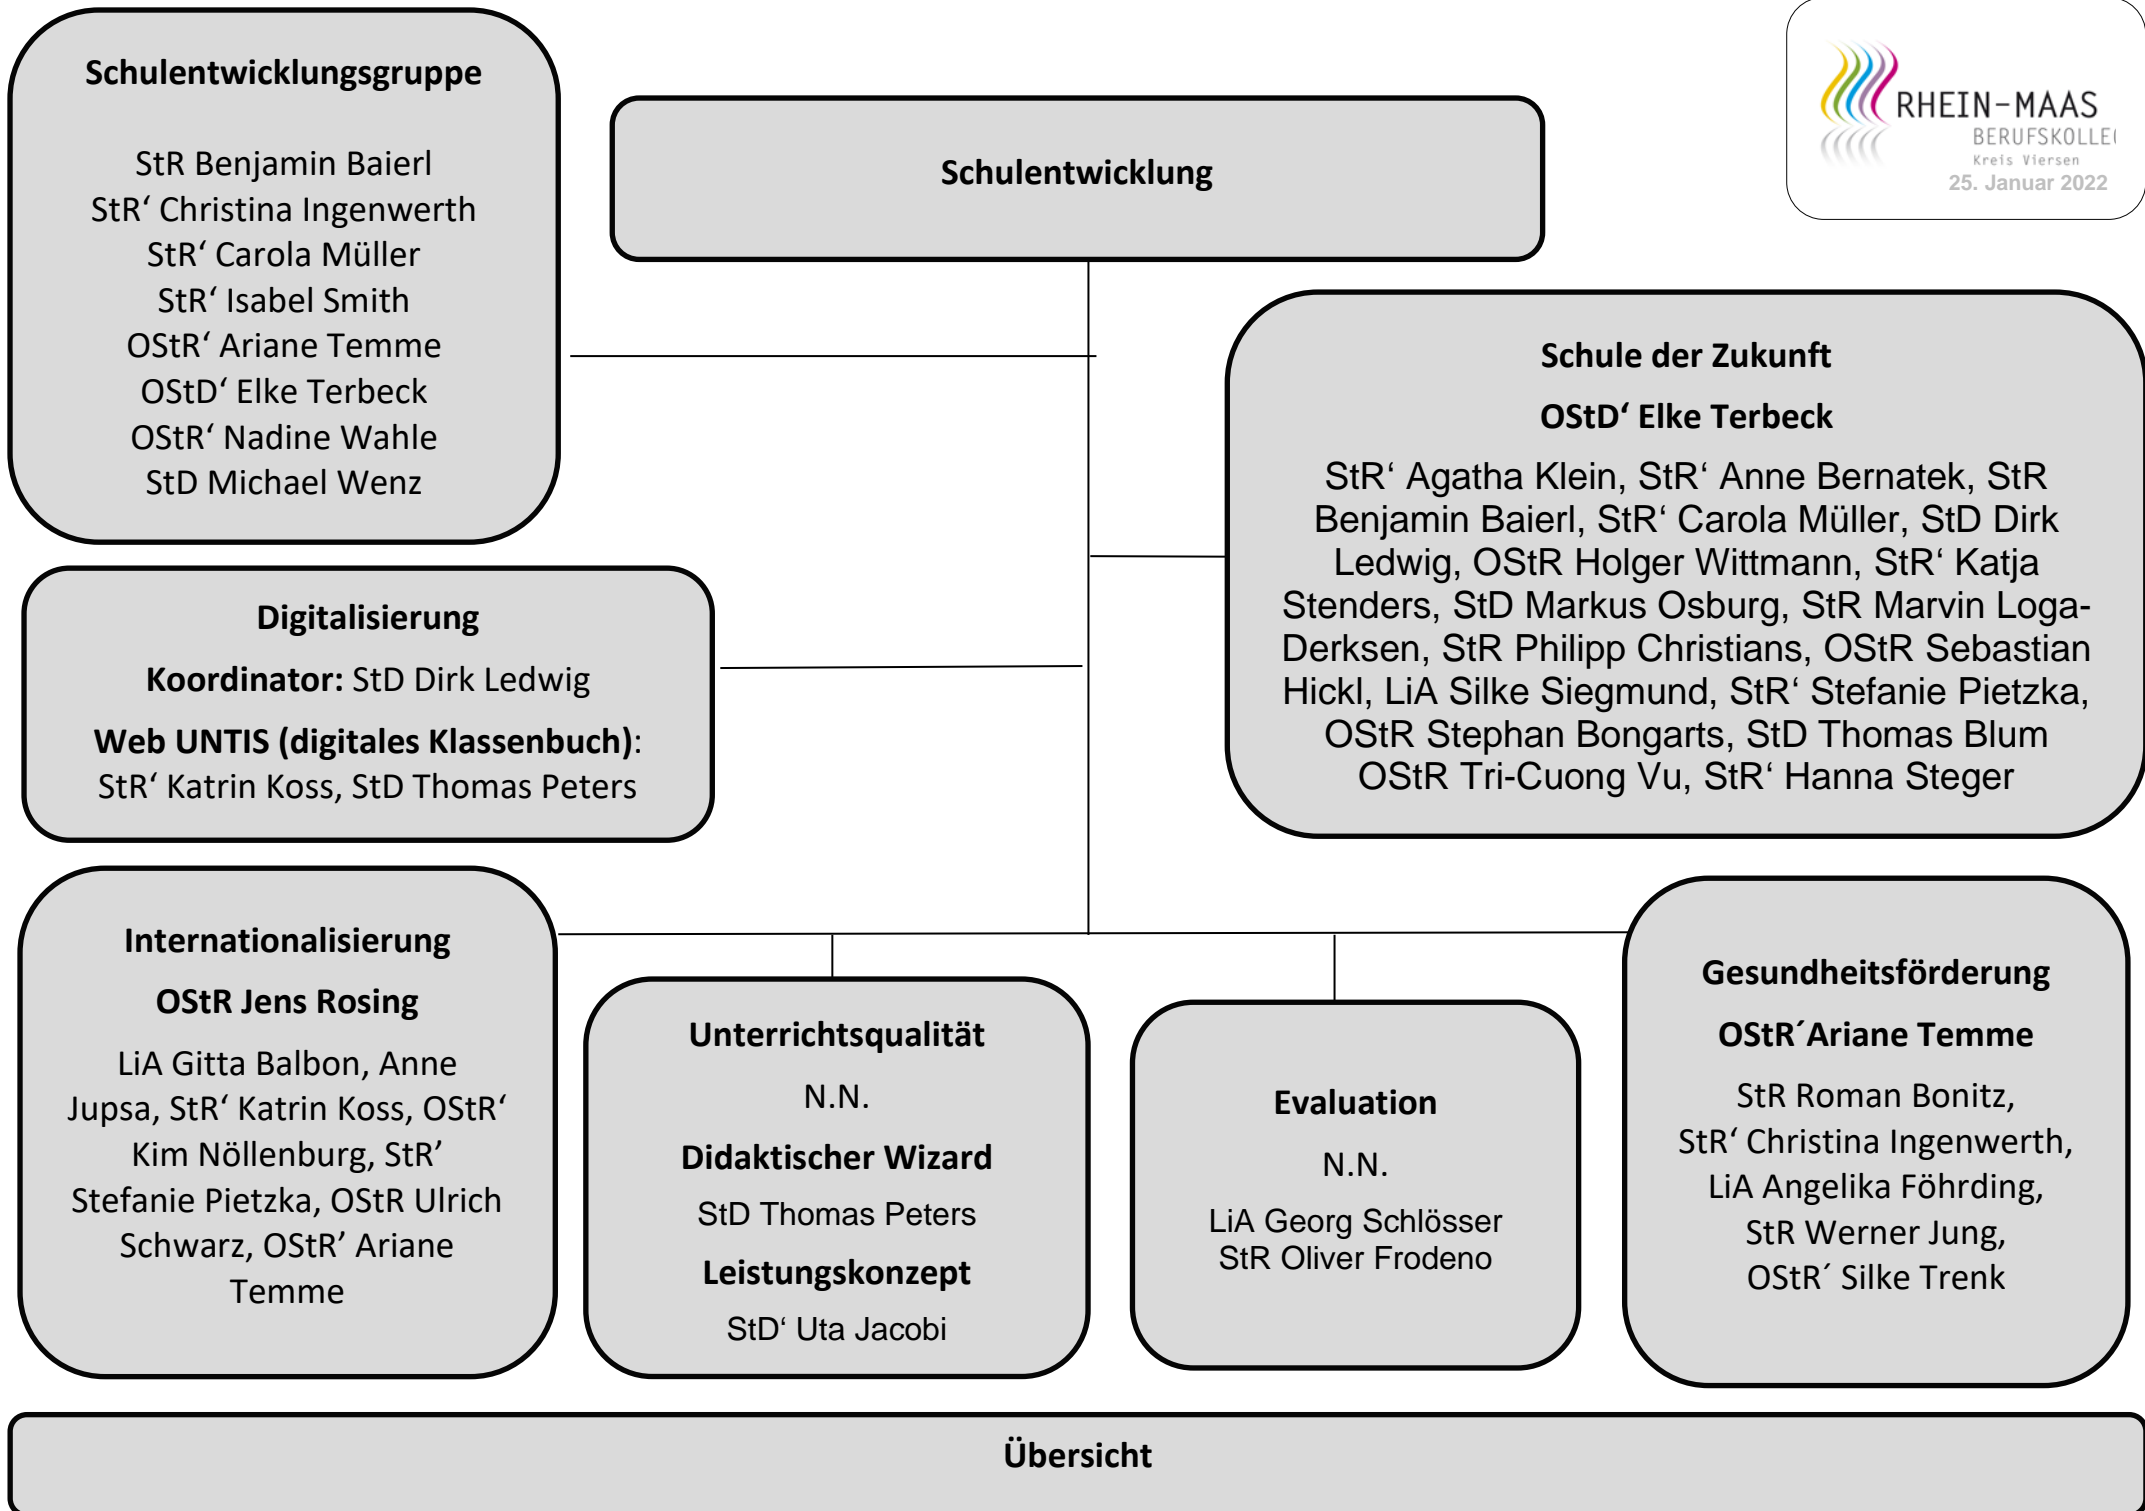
RHEIN-MAAS
BERUFSKOLLE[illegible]
Kreis Viersen
25. Januar 2022

Schulentwicklungsgruppe

StR Benjamin Baierl
StR‘ Christina Ingenwerth
StR‘ Carola Müller
StR‘ Isabel Smith
OStR‘ Ariane Temme
OStD‘ Elke Terbeck
OStR‘ Nadine Wahle
StD Michael Wenz

Schulentwicklung

Schule der Zukunft
OStD‘ Elke Terbeck
StR‘ Agatha Klein, StR‘ Anne Bernatek, StR Benjamin Baierl, StR‘ Carola Müller, StD Dirk Ledwig, OStR Holger Wittmann, StR‘ Katja Stenders, StD Markus Osburg, StR Marvin Loga-Derksen, StR Philipp Christians, OStR Sebastian Hickl, LiA Silke Siegmund, StR‘ Stefanie Pietzka, OStR Stephan Bongarts, StD Thomas Blum OStR Tri-Cuong Vu, StR‘ Hanna Steger

Digitalisierung
Koordinator: StD Dirk Ledwig
Web UNTIS (digitales Klassenbuch): StR‘ Katrin Koss, StD Thomas Peters

Internationalisierung
OStR Jens Rosing
LiA Gitta Balbon, Anne Jupsa, StR‘ Katrin Koss, OStR‘ Kim Nöllenburg, StR’ Stefanie Pietzka, OStR Ulrich Schwarz, OStR’ Ariane Temme

Unterrichtsqualität
N.N.
Didaktischer Wizard
StD Thomas Peters
Leistungskonzept
StD‘ Uta Jacobi

Evaluation
N.N.
LiA Georg Schlösser
StR Oliver Frodeno

Gesundheitsförderung
OStR´Ariane Temme
StR Roman Bonitz,
StR‘ Christina Ingenwerth,
LiA Angelika Föhrding,
StR Werner Jung,
OStR´ Silke Trenk

Übersicht